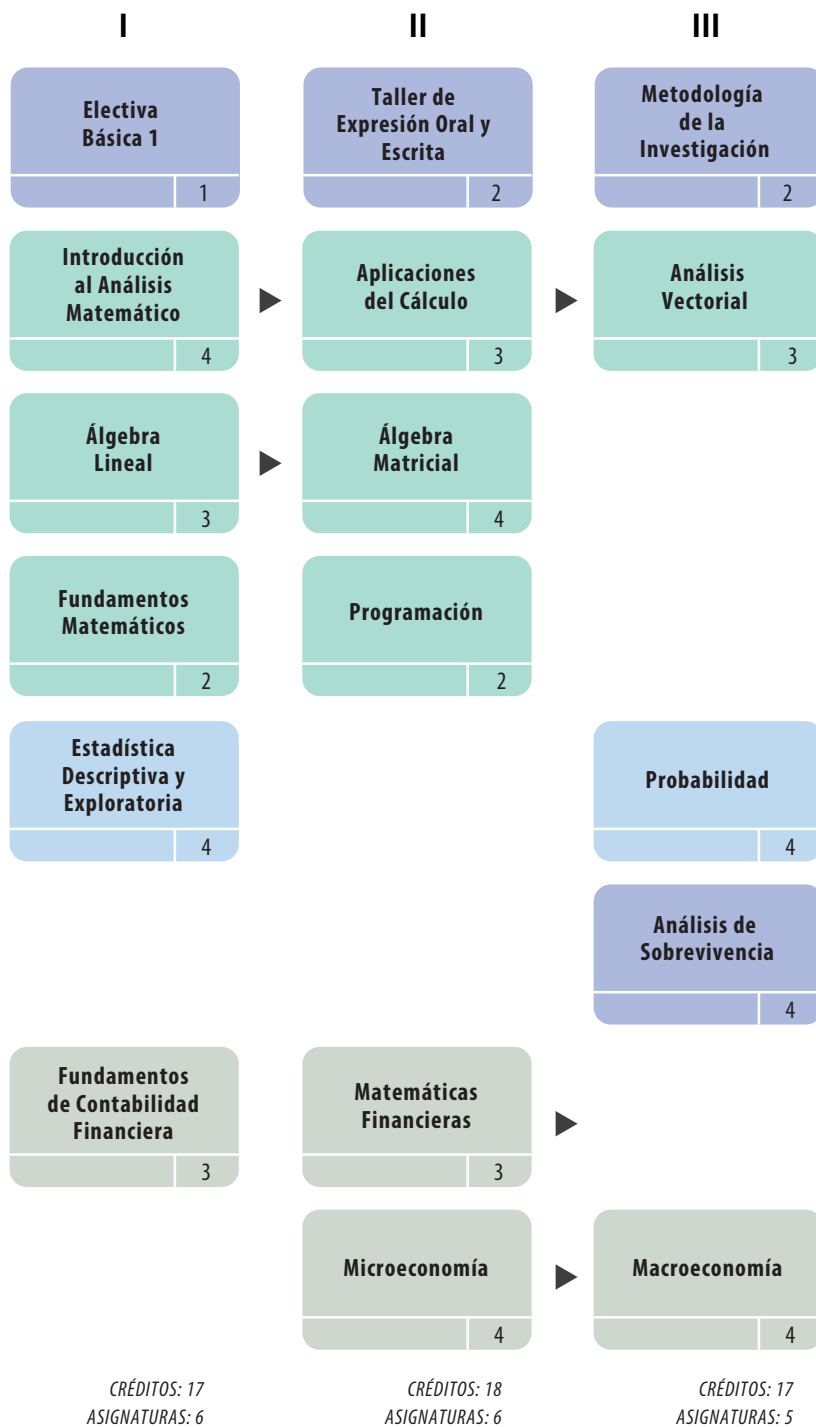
I

Electiva Básica 1

1

Introducción al Análisis Matemático

4

Álgebra Lineal

3

Fundamentos Matemáticos

2

Estadística Descriptiva y Exploratoria

4

Fundamentos de Contabilidad Financiera

3

CRÉDITOS: 17
ASIGNATURAS: 6

II

Taller de Expresión Oral y Escrita

2

Aplicaciones del Cálculo

3

Álgebra Matricial

4

Programación

2

Matemáticas Financieras

3

Microeconomía

4

CRÉDITOS: 18
ASIGNATURAS: 6

III

Metodología de la Investigación

2

Análisis Vectorial

3

Probabilidad

4

Análisis de Sobrevivencia

4

Macroeconomía

4

CRÉDITOS: 17
ASIGNATURAS: 5